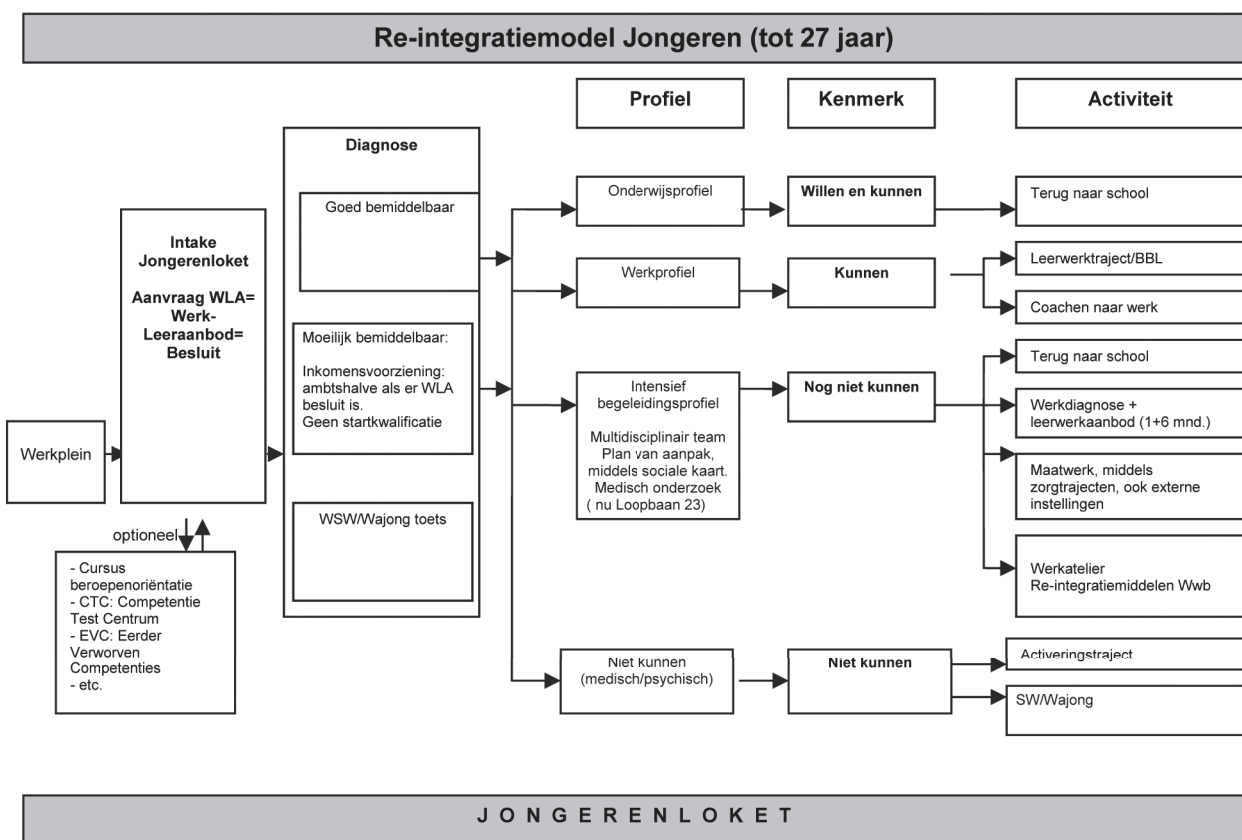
Re-integratiemodel Jongeren (tot 27 jaar)

Profiel

Kenmerk

Activiteit

Werkplein

Intake Jongerenloket

Aanvraag WLA= Werk-Leeraanbod= Besluit

optioneel

- Cursus beroepenoriëntatie
- CTC: Competentie Test Centrum
- EVC: Eerder Verworven Competenties
- etc.

Diagnose

Goed bemiddelbaar

Moeilijk bemiddelbaar:

Inkomensvoorziening: ambtshalve als er WLA besluit is.
Geen startkwalificatie

WSW/Wajong toets

Onderwijsprofiel

Willen en kunnen

Terug naar school

Werkprofiel

Kunnen

Leerwerktraject/BBL

Coachen naar werk

Intensief begeleidingsprofiel

Multidisciplinair team
Plan van aanpak, middels sociale kaart.
Medisch onderzoek
( nu Loopbaan 23)

Nog niet kunnen

Terug naar school

Werkdiagnose + leerwerkaanbod (1+6 mnd.)

Maatwerk, middels zorgtrajecten, ook externe instellingen

Werkatelier
Re-integratiemiddelen Wwb

Niet kunnen (medisch/psychisch)

Niet kunnen

Activeringstraject

SW/Wajong

J O N G E R E N L O K E T